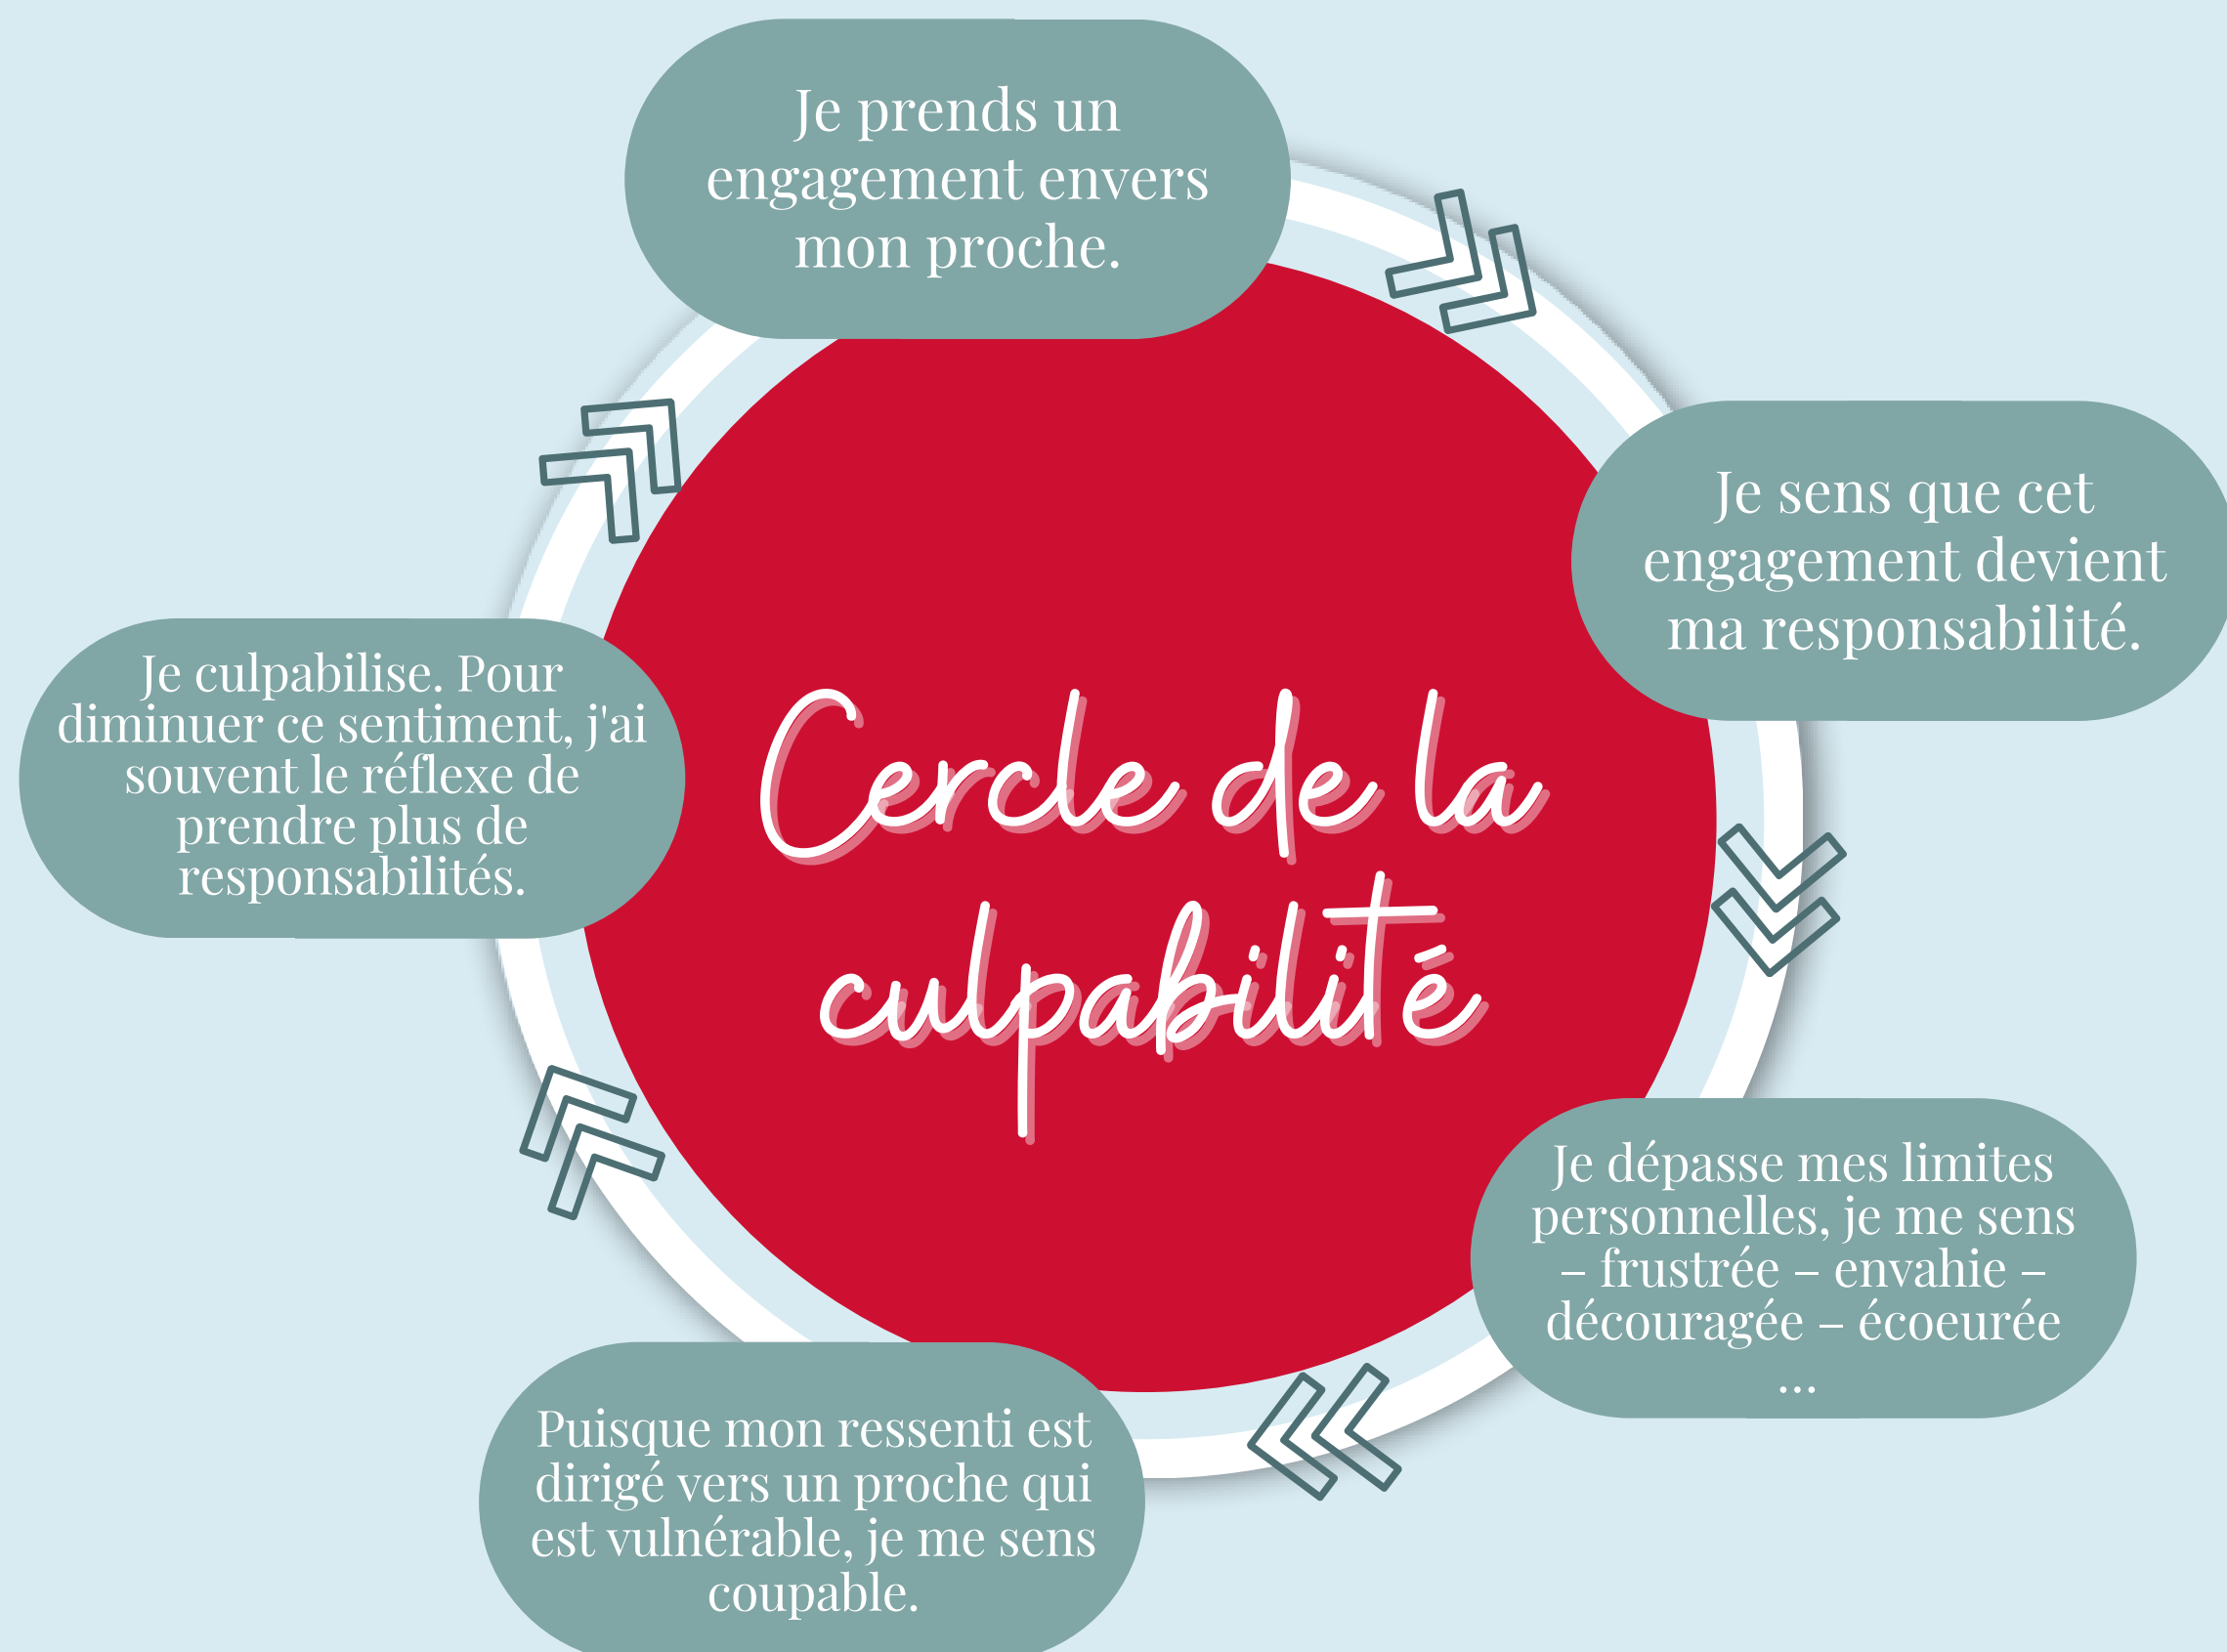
Cercle de la culpabilité

Je prends un engagement envers mon proche.

Je sens que cet engagement devient ma responsabilité.

Je dépasse mes limites personnelles, je me sens – frustrée – envahie – découragée – écoeurée ...

Puisque mon ressenti est dirigé vers un proche qui est vulnérable, je me sens coupable.

Je culpabilise. Pour diminuer ce sentiment, j'ai souvent le réflexe de prendre plus de responsabilités.